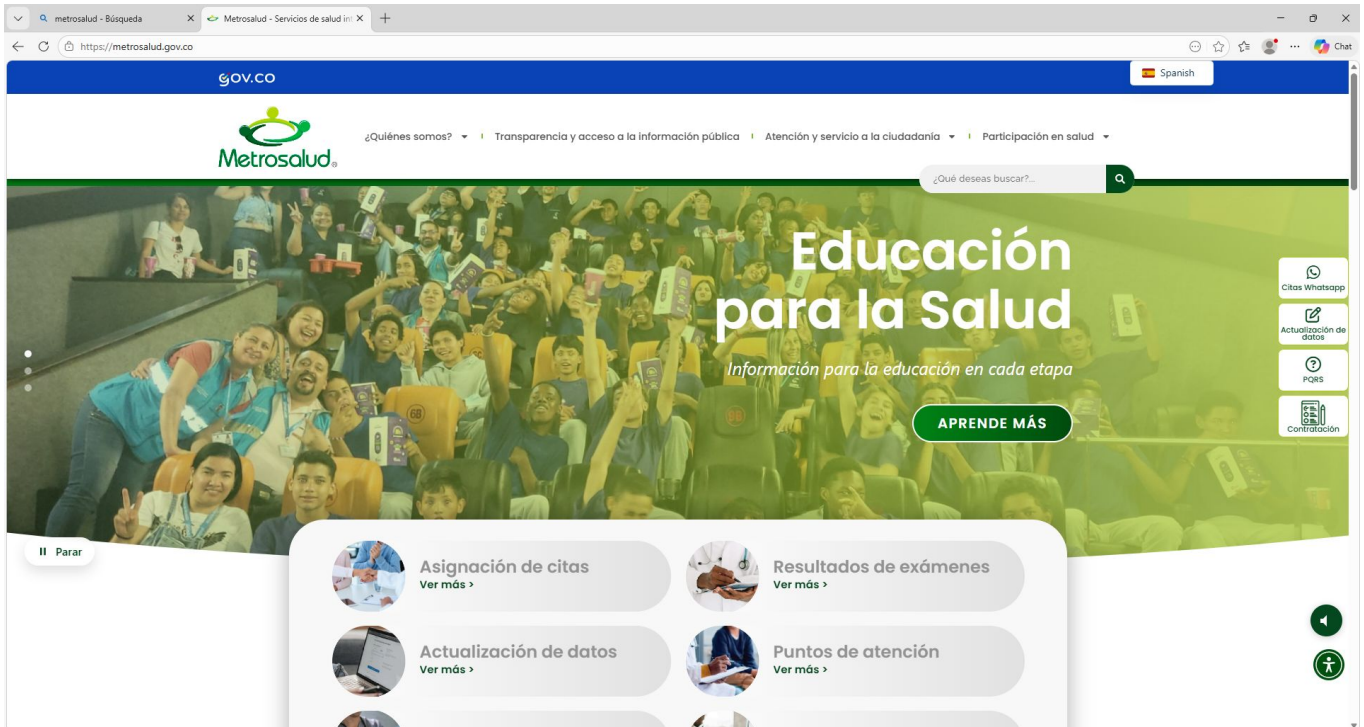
metrosalud - Búsqueda
Metrosalud - Servicios de salud in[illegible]
https://metrosalud.gov.co
Chat

GOV.CO
Spanish

Metrosalud

¿Quiénes somos? | Transparencia y acceso a la información pública | Atención y servicio a la ciudadanía | Participación en salud

¿Qué deseas buscar?...

Educación para la Salud

Información para la educación en cada etapa

APRENDE MÁS

Citas Whatsapp
Actualización de datos
PQRS
Contratación

Parar

Asignación de citas
Ver más >

Resultados de exámenes
Ver más >

Actualización de datos
Ver más >

Puntos de atención
Ver más >